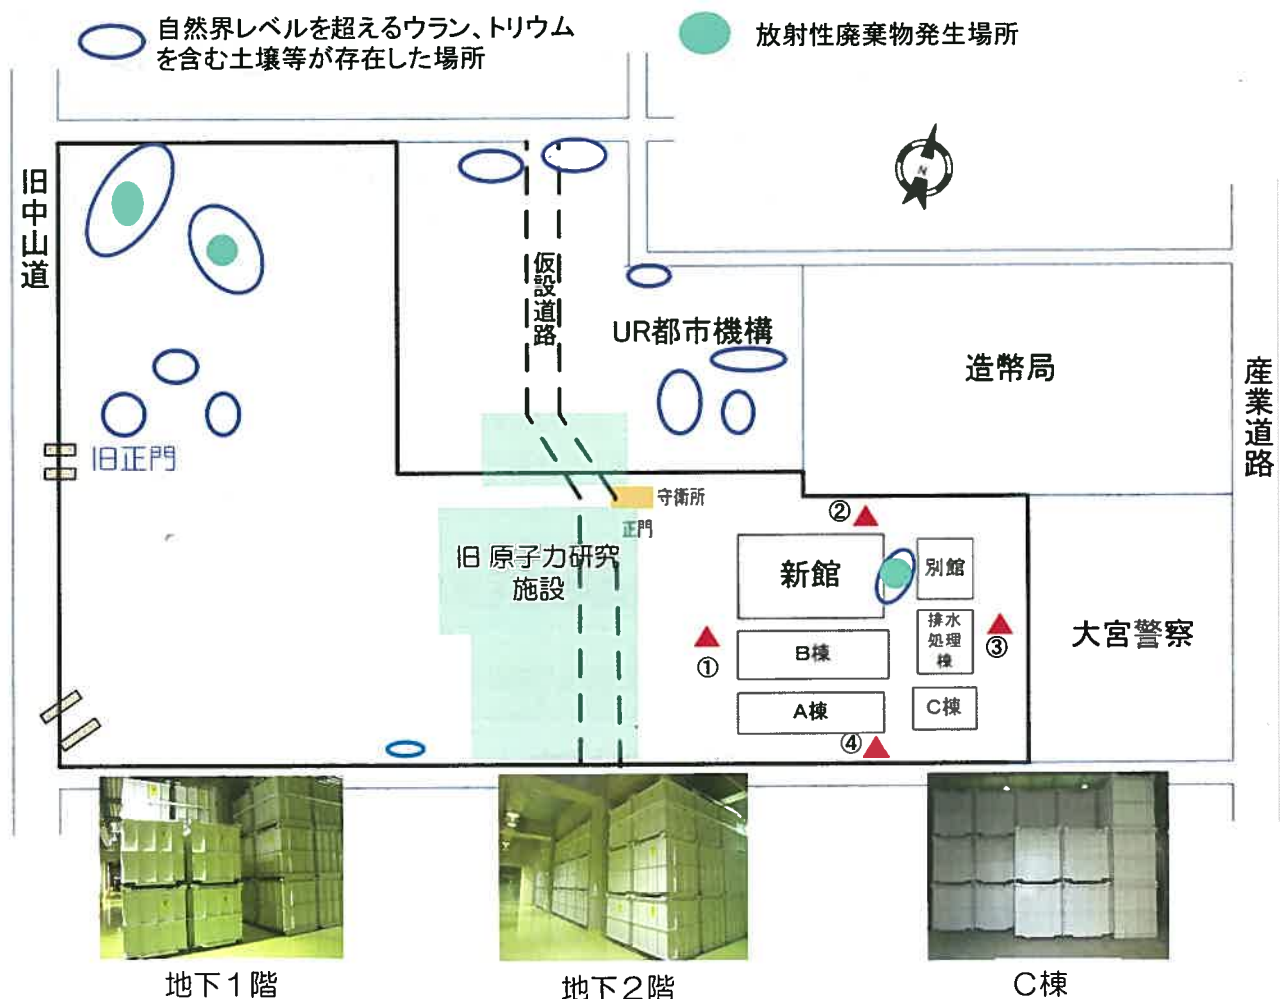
自然界レベルを超えるウラン、トリウムを含む土壌等が存在した場所

放射性廃棄物発生場所

旧中山道

仮設道路

UR都市機構

造幣局

産業道路

旧正門

守衛所

正門

旧 原子力研究施設

②

新館

別館

排水処理棟

③

①

B棟

A棟

C棟

④

大宮警察

地下1階

地下2階

C棟